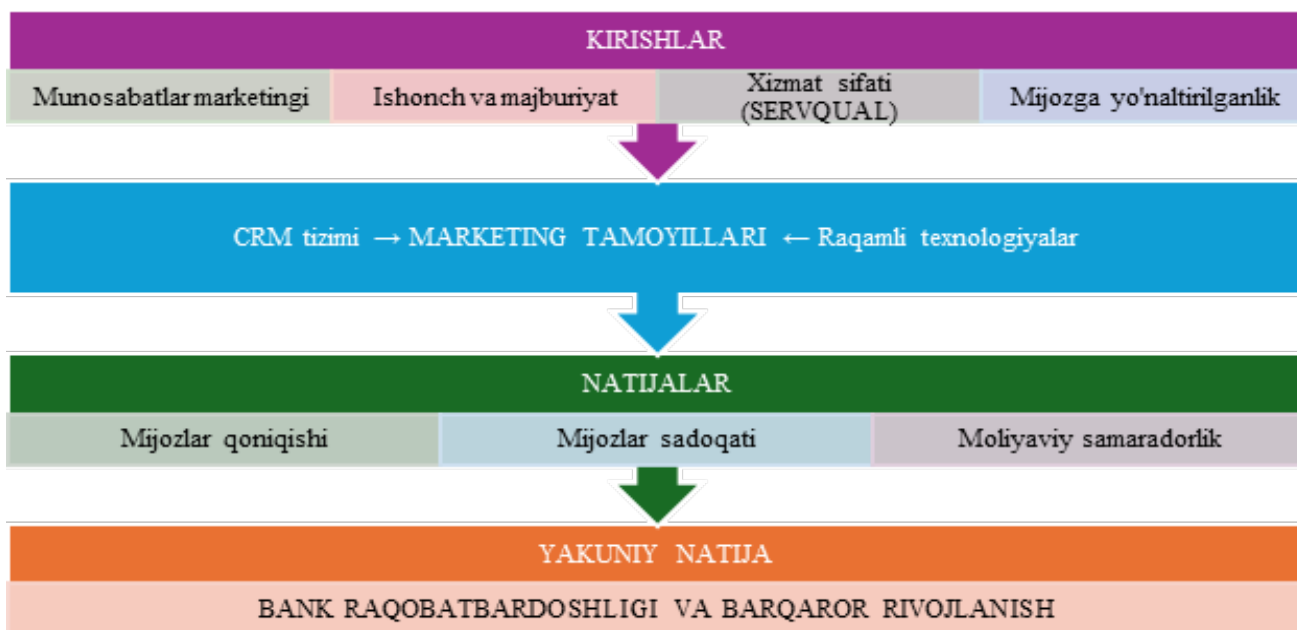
KIRISHLAR

| Munosabatlar marketingi | Ishonch va majburiyat | Xizmat sifati (SERVQUAL) | Mijozga yo'naltirilganlik |
|---|---|---|---|

CRM tizimi → MARKETING TAMOYILLARI ← Raqamli texnologiyalar

NATIJALAR

| Mijozlar qoniqishi | Mijozlar sadoqati | Moliyaviy samaradorlik |
|---|---|---|

YAKUNIY NATIJA

BANK RAQOBATBARDOSHLIGI VA BARQAROR RIVOJLANISH